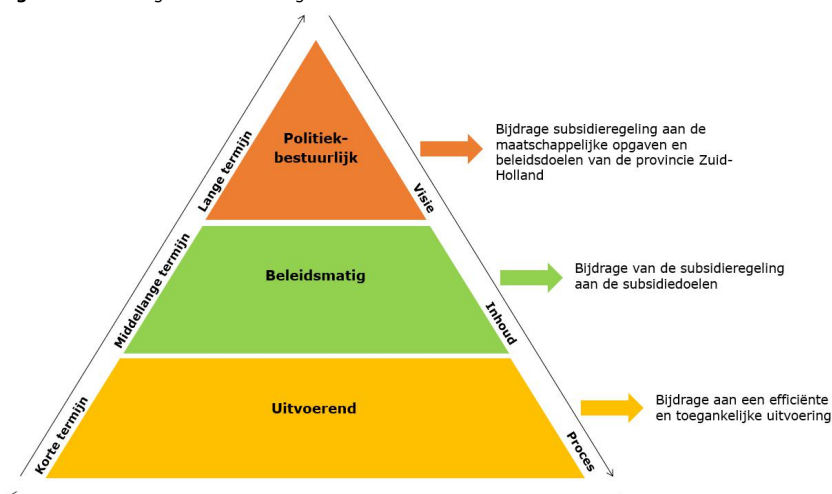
Politiek-bestuurlijk

Bijdrage subsidieregeling aan de maatschappelijke opgaven en beleidsdoelen van de provincie Zuid-Holland

Beleidsmatig

Bijdrage van de subsidieregeling aan de subsidiedoelen

Uitvoerend

Bijdrage aan een efficiënte en toegankelijke uitvoering

Lange termijn

Middellange termijn

Korte termijn

Visie

Inhoud

Proces